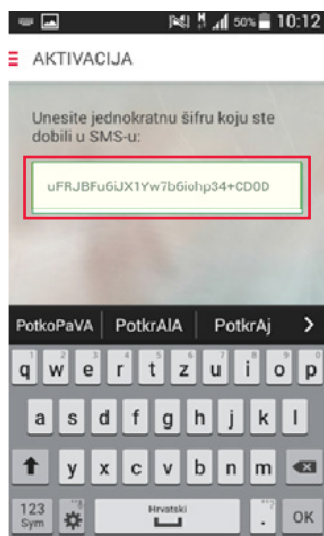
50% 10:12

AKTIVACIJA

Unesite jednokratnu šifru koju ste dobili u SMS-u:

uFRJBFu6iJX1Yw7b6iohp34+CD0D

PotkoPaVA PotkrAlA PotkrAj

q w e r t z u i o p
a s d f g h j k l
y x c v b n m
123 Sym Hrvatski . OK